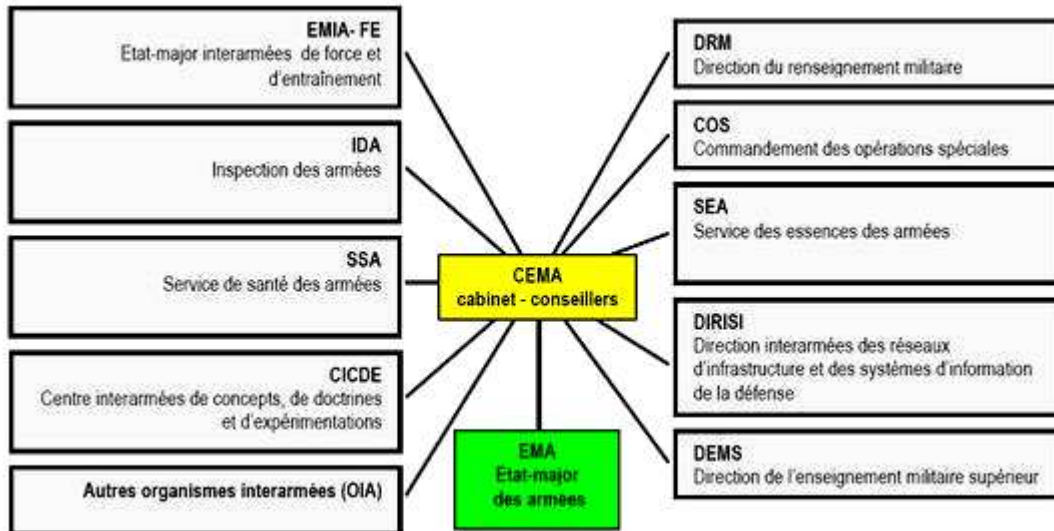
EMIA- FE
Etat-major interarmées de force et d'entraînement

IDA
Inspection des armées

SSA
Service de santé des armées

CICDE
Centre interarmées de concepts, de doctrines et d'expérimentations

Autres organismes interarmées (OIA)

CEMA
cabinet - conseillers

EMA
Etat-major des armées

DRM
Direction du renseignement militaire

COS
Commandement des opérations spéciales

SEA
Service des essences des armées

DIRISI
Direction interarmées des réseaux d'infrastructure et des systèmes d'information de la défense

DEMS
Direction de l'enseignement militaire supérieur